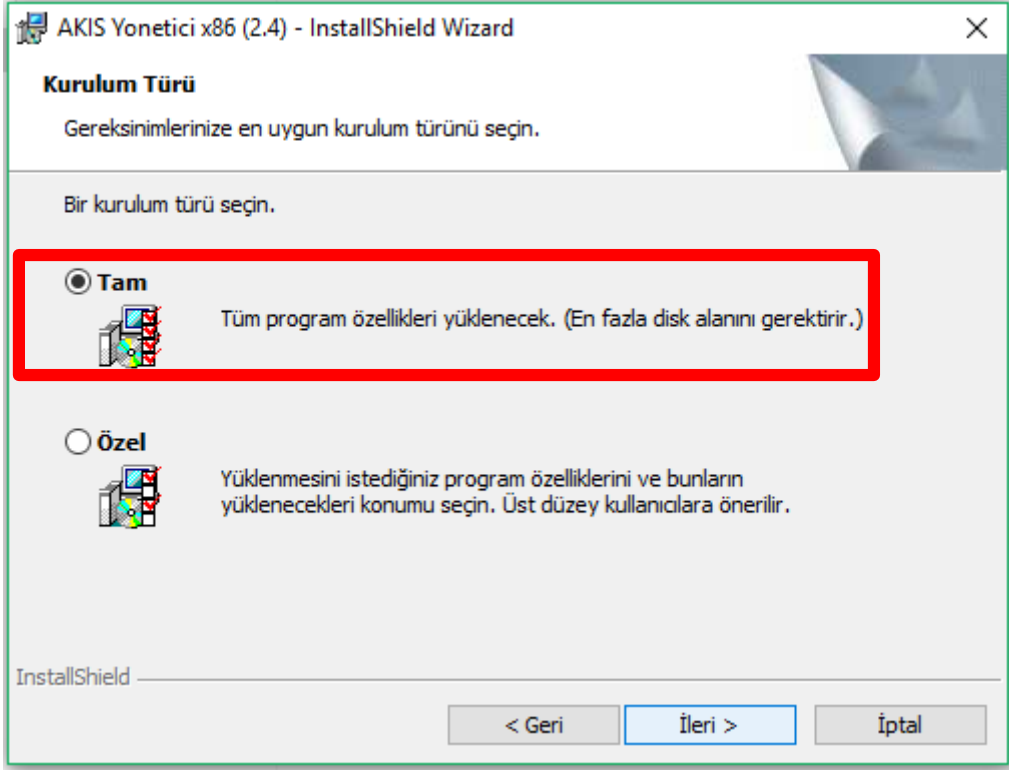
AKIS Yonetici x86 (2.4) - InstallShield Wizard

Kurulum Türü

Gereksinimlerinize en uygun kurulum türünü seçin.

Bir kurulum türü seçin.

Tam

Tüm program özellikleri yüklenecek. (En fazla disk alanını gerektirir.)

Özel

Yüklenmesini istediğiniz program özelliklerini ve bunların yüklenecekleri konumu seçin. Üst düzey kullanıcılara önerilir.

InstallShield

< Geri

İleri >

İptal